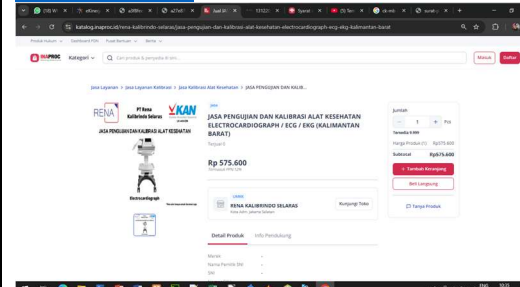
(10) W | eKme | a089 | a27ef | Jual P | 131221 | Syarat | (9) Ten | cb-mil | surat-j

katalog.inaproc.id/rena-kalibrindo-selaras/jasa-pengujian-dan-kalibrasi-alat-kesehatan-electrocardiograph-ecg-ekg-kalimantan-barat

INAPROC Kategori Cari produk & penyedia di sini...

Masuk Daftar

Jasa Layanan > Jasa Layanan Kalibrasi > Jasa Kalibrasi Alat Kesehatan > JASA PENGUJIAN DAN KALIB...

RENA PT Rena Kalibrindo Selaras KAN

JASA PENGUJIAN DAN KALIBRASI ALAT KESEHATAN

Electrocardiograph

Jasa

JASA PENGUJIAN DAN KALIBRASI ALAT KESEHATAN ELECTROCARDIOGRAPH / ECG / EKG (KALIMANTAN BARAT)

Terjual 0

Rp 575.600

Termasuk PPN 12%

RENA KALIBRINDO SELARAS

Kota ... Jakarta Selatan

Kunjungi Toko

Detail Produk Info Pendukung

Merek -

Nama Pemilik Brand -

SNI -

Jumlah

- 1 + Pcs

Tersedia 9.999

Harga Produk (1) Rp575.600

Subtotal Rp575.600

+ Tambah Keranjang

Beli Langsung

Tanya Produk